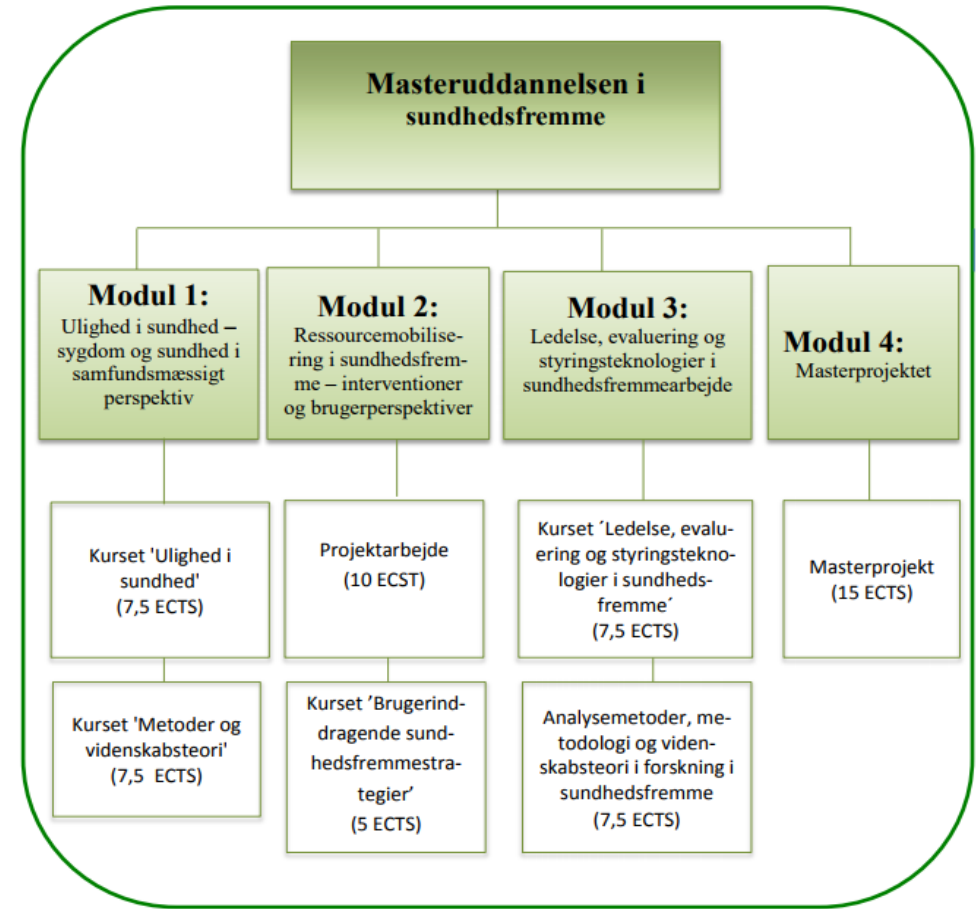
Masteruddannelsen i sundhedsfremme

Modul 1:
Ulighed i sundhed – sygdom og sundhed i samfundsmæssigt perspektiv

Kurset 'Ulighed i sundhed'
(7,5 ECTS)

Kurset 'Metoder og videnskabsteori'
(7,5 ECTS)

Modul 2:
Ressourcemobilisering i sundhedsfremme – interventioner og brugerperspektiver

Projektarbejde
(10 ECST)

Kurset 'Brugerinddragende sundhedsfremmestrategier'
(5 ECTS)

Modul 3:
Ledelse, evaluering og styringsteknologier i sundhedsfremmearbejde

Kurset ´Ledelse, evaluering og styringsteknologier i sundhedsfremme´
(7,5 ECTS)

Analysemetoder, metodologi og videnskabsteori i forskning i sundhedsfremme
(7,5 ECTS)

Modul 4:
Masterprojektet

Masterprojekt
(15 ECTS)